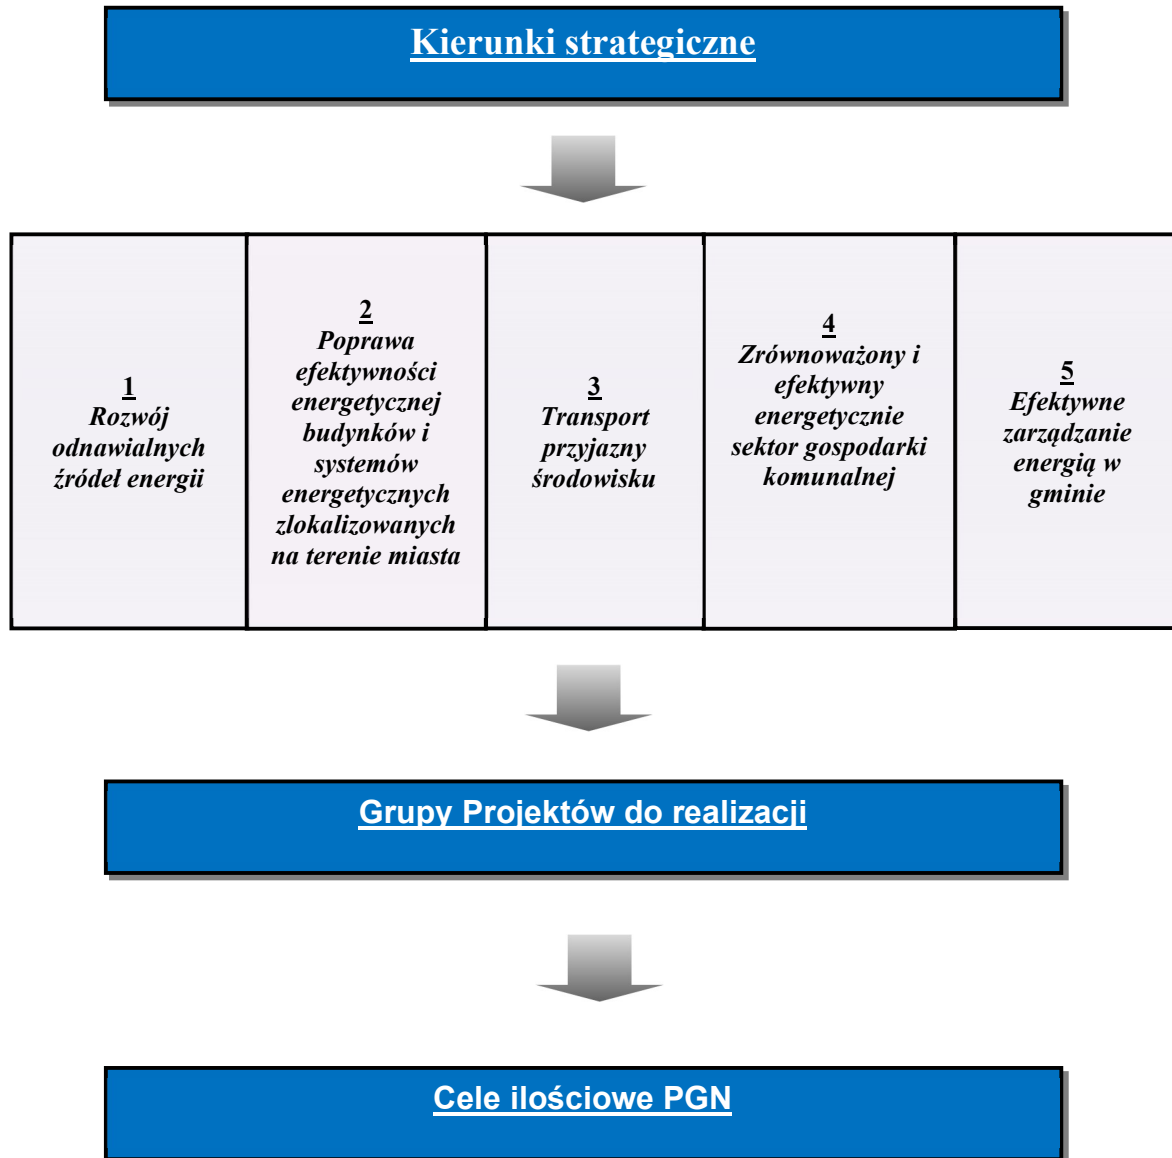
Kierunki strategiczne

1
Rozwój odnawialnych źródeł energii

2
Poprawa efektywności energetycznej budynków i systemów energetycznych zlokalizowanych na terenie miasta

3
Transport przyjazny środowisku

4
Zrównoważony i efektywny energetycznie sektor gospodarki komunalnej

5
Efektywne zarządzanie energią w gminie

Grupy Projektów do realizacji

Cele ilościowe PGN